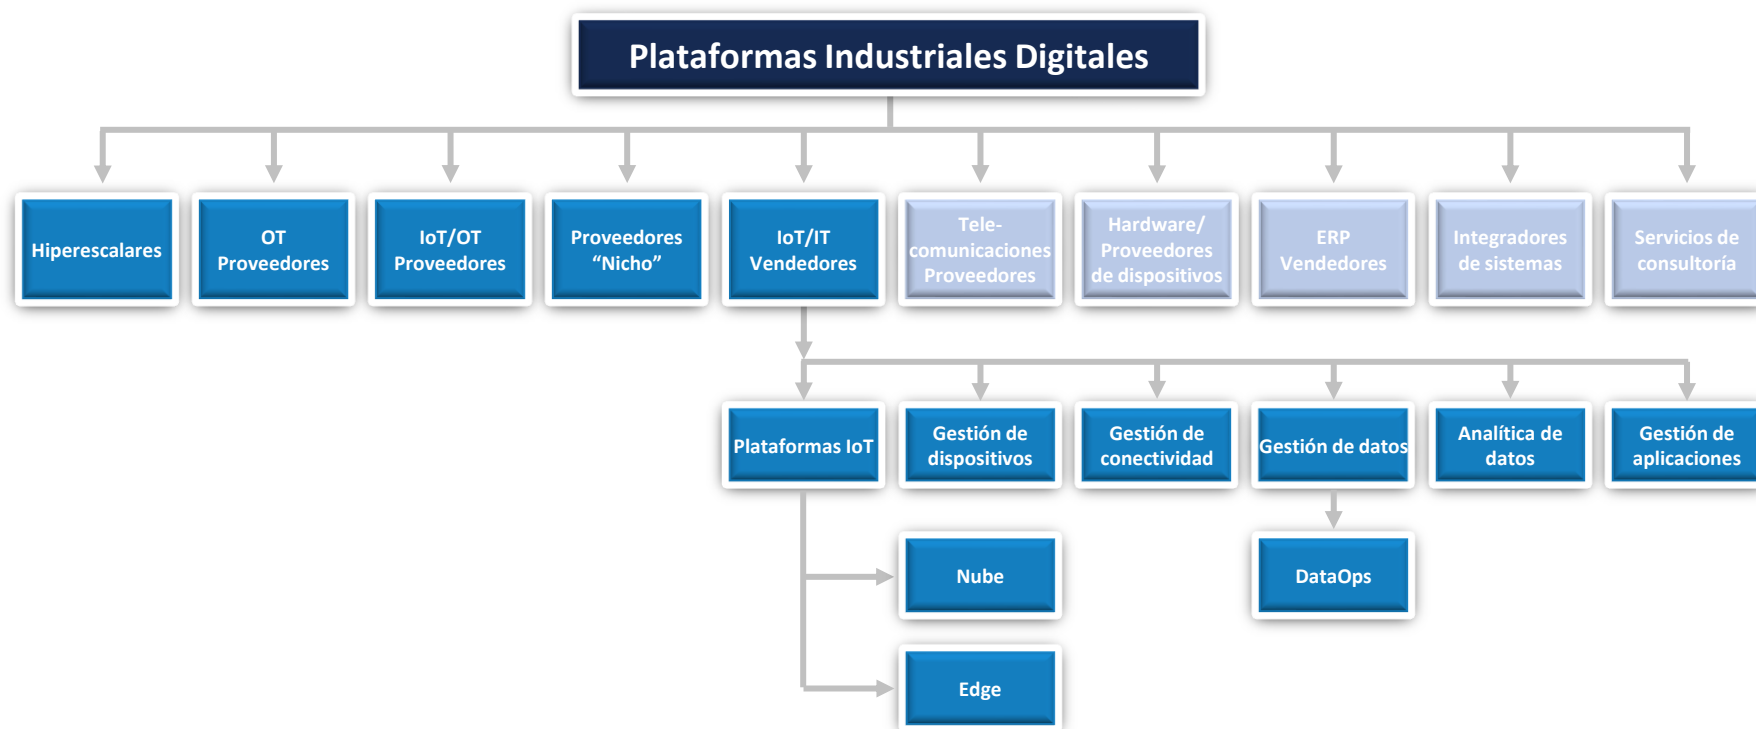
Plataformas Industriales Digitales

Hiperescalares

OT Proveedores

IoT/OT Proveedores

Proveedores “Nicho”

IoT/IT Vendedores

Telecomunicaciones Proveedores

Hardware/ Proveedores de dispositivos

ERP Vendedores

Integradores de sistemas

Servicios de consultoría

Plataformas IoT

Gestión de dispositivos

Gestión de conectividad

Gestión de datos

Analítica de datos

Gestión de aplicaciones

Nube

DataOps

Edge